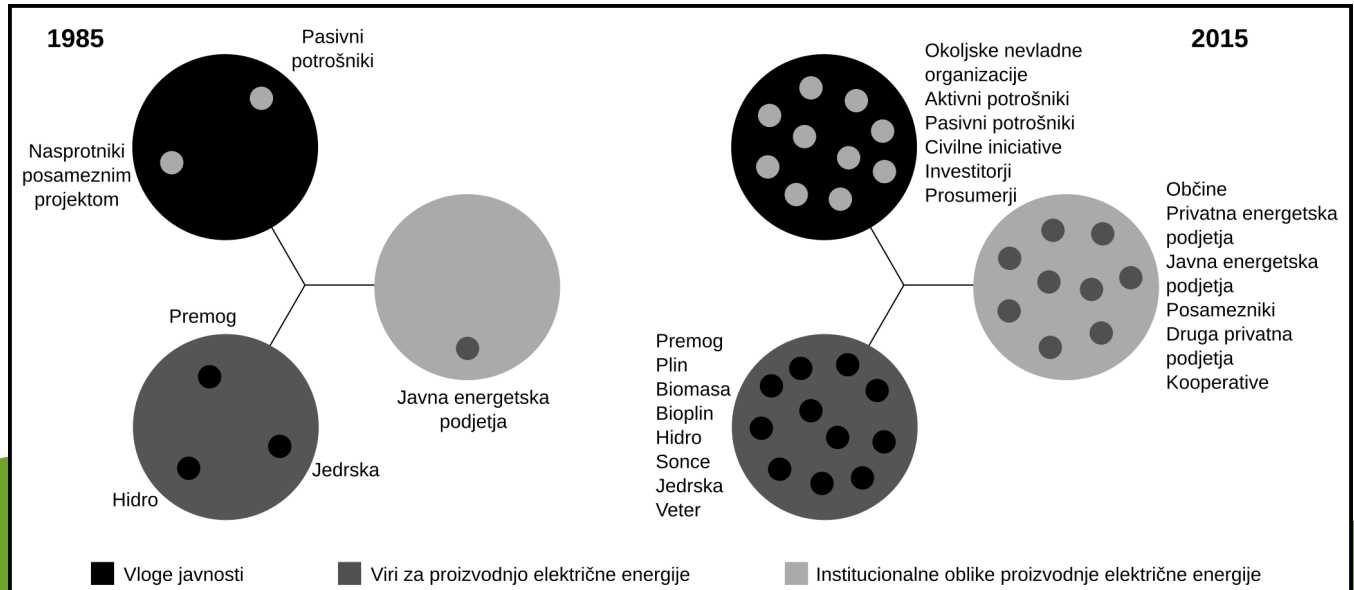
1985

Pasivni potrošniki

Nasprotniki posameznim projektom

Premog

Jedrska

Hidro

Javna energetska podjetja

2015

Okoljske nevladne organizacije
Aktivni potrošniki
Pasivni potrošniki
Civilne iniciative
Investitorji
Prosumerji

Občine
Privatna energetska podjetja
Javna energetska podjetja
Posamezniki
Druga privatna podjetja
Kooperative

Premog
Plin
Biomasa
Bioplin
Hidro
Sonce
Jedrska
Veter

Vloge javnosti
Viri za proizvodnjo električne energije
Institucionalne oblike proizvodnje električne energije